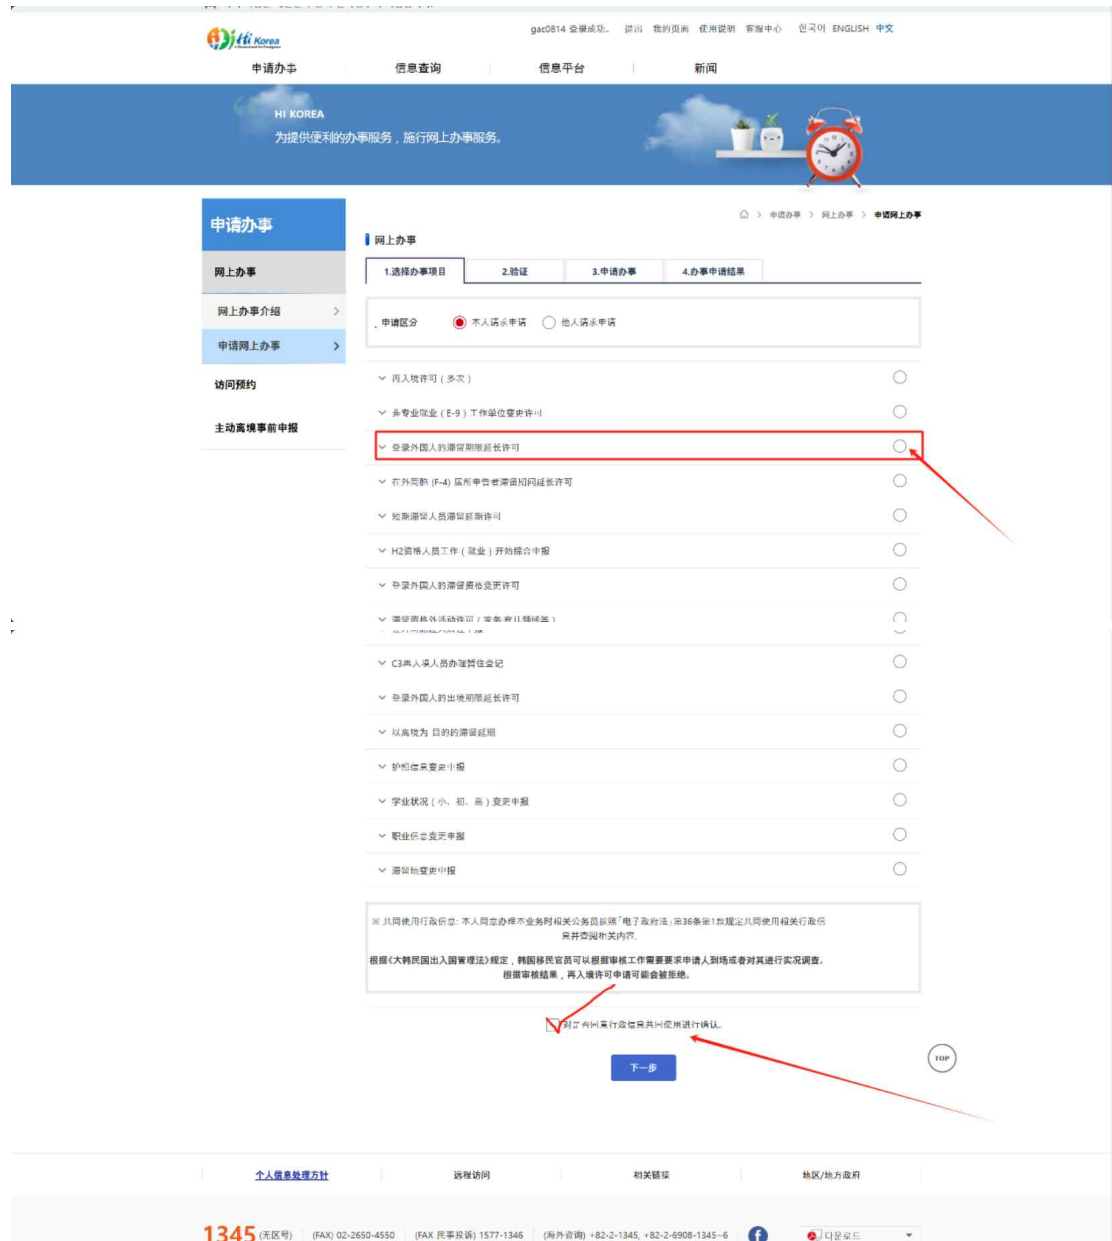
Hi Korea

gac0814 登录成功。 退出 我的页面 使用说明 客服中心 한국어 ENGLISH 中文

申请办事 信息查询 信息平台 新闻

HI KOREA
为提供便利的办事服务，施行网上办事服务。

申请办事
网上办事
网上办事介绍
申请网上办事
访问预约
主动离境事前申报

申请办事 > 网上办事 > 申请网上办事

网上办事

1.选择办事项目 2.验证 3.申请办事 4.办事申请结果

申请区分 本人请求申请 他人请求申请

再入境许可（多次）
务专业就业（E-9）工作单位变更许可
登录外国人的滞留期限延长许可
在外同胞（F-4）居所申告者滞留期间延长许可
短期滞留人员滞留延期许可
H2资格人员工作（就业）开始综合申报
登录外国人的滞留资格变更许可
滞留资格外活动许可（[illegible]）
C3再入境人员办理暂住登记
登录外国人的出境期限延长许可
以离境为目的的滞留延期
护照信息变更申报
学业状况（小、初、高）变更申报
职业信息变更申报
滞留地变更申报

※ 共同使用行政信息: 本人同意办理本业务时相关公务员按照「电子政府法」第36条第1款规定共同使用相关行政信息并查阅相关内容。

根据《大韩民国出入国管理法》规定，韩国移民官员可以根据审核工作需要要求申请人到场或者对其进行实况调查。根据审核结果，再入境许可申请可能会被拒绝。

对于在行政信息共同使用进行确认。

下一步

TOP

个人信息处理方针 远程访问 相关链接 地区/地方政府

1345 (无区号) (FAX) 02-2650-4550 (FAX 民事投诉) 1577-1346 (海外咨询) +82-2-1345, +82-2-6908-1345~6 다운로드